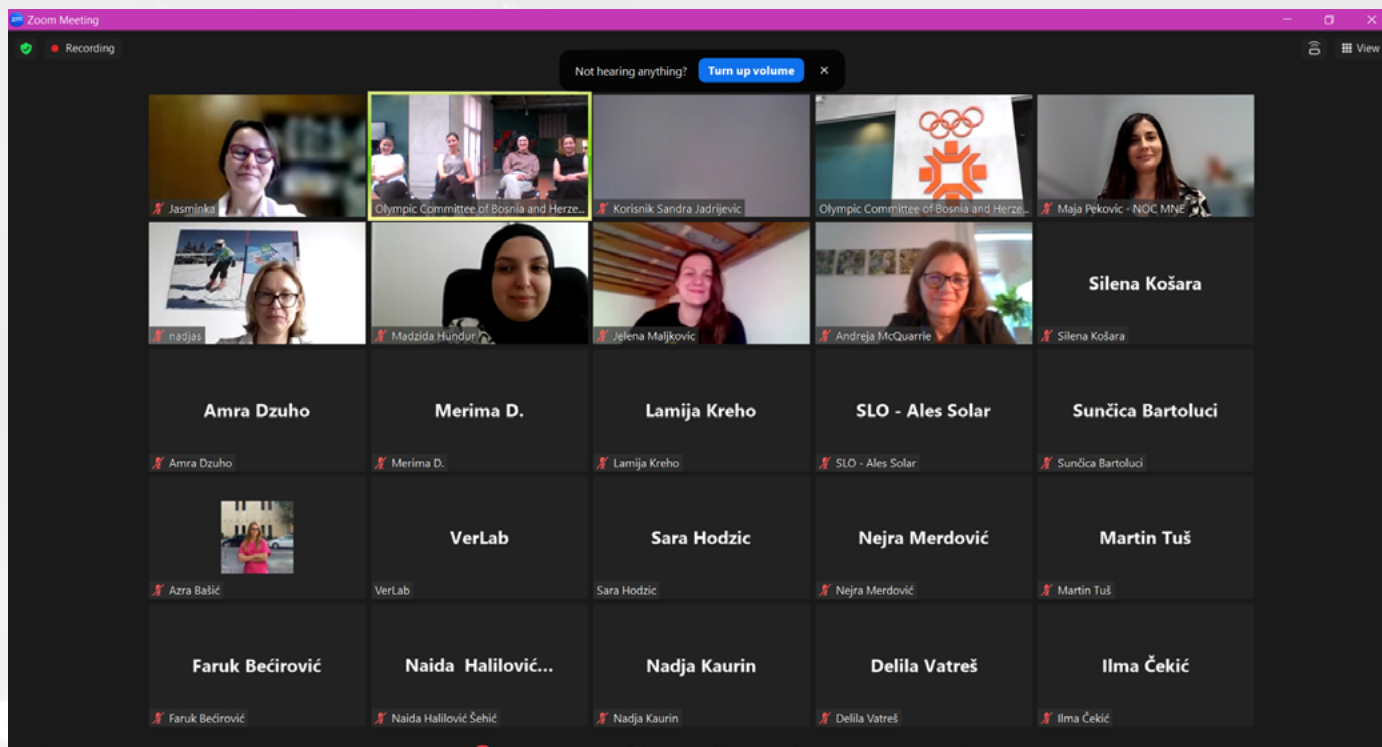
Zoom Meeting

Recording

Not hearing anything? Turn up volume

View

Jasminka

Olympic Committee of Bosnia and Herze...

Korisnik Sandra Jadrijevic

Olympic Committee of Bosnia and Herze...

Maja Pekovic - NOC MNE

nadjas

Madzida Hundur

Jelena Maljkovic

Andreja McQuarrie

Silena Košara

Silena Košara

Amra Dzuho

Amra Dzuho

Merima D.

Merima D.

Lamija Kreho

Lamija Kreho

SLO - Ales Solar

SLO - Ales Solar

Sunčica Bartoluci

Sunčica Bartoluci

Azra Bašić

VerLab

VerLab

Sara Hodzic

Sara Hodzic

Nejra Merdović

Nejra Merdović

Martin Tuš

Martin Tuš

Faruk Bećirović

Faruk Bećirović

Naida Halilović...

Naida Halilović Šehić

Nadja Kaurin

Nadja Kaurin

Delila Vatreš

Delila Vatreš

Ilma Čekić

Ilma Čekić